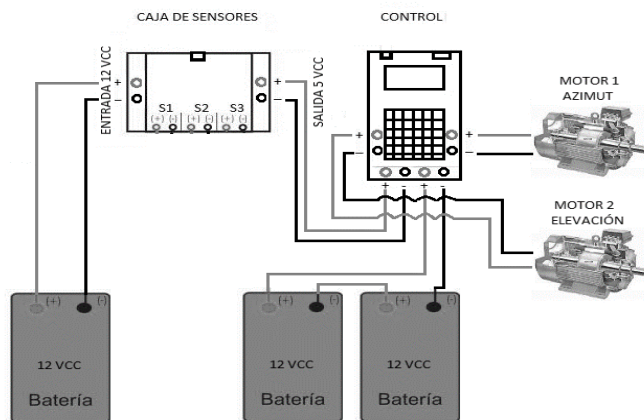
CAJA DE SENSORES

CONTROL

ENTRADA 12 VCC

+

–

S1 S2 S3

(+) (-) (+) (-) (+) (-)

SALIDA 5 VCC

+

–

+

–

+

–

+ - + -

MOTOR 1
AZIMUT

MOTOR 2
ELEVACIÓN

(+) (-)

12 VCC

Batería

(+) (-)

12 VCC

Batería

(+) (-)

12 VCC

Batería